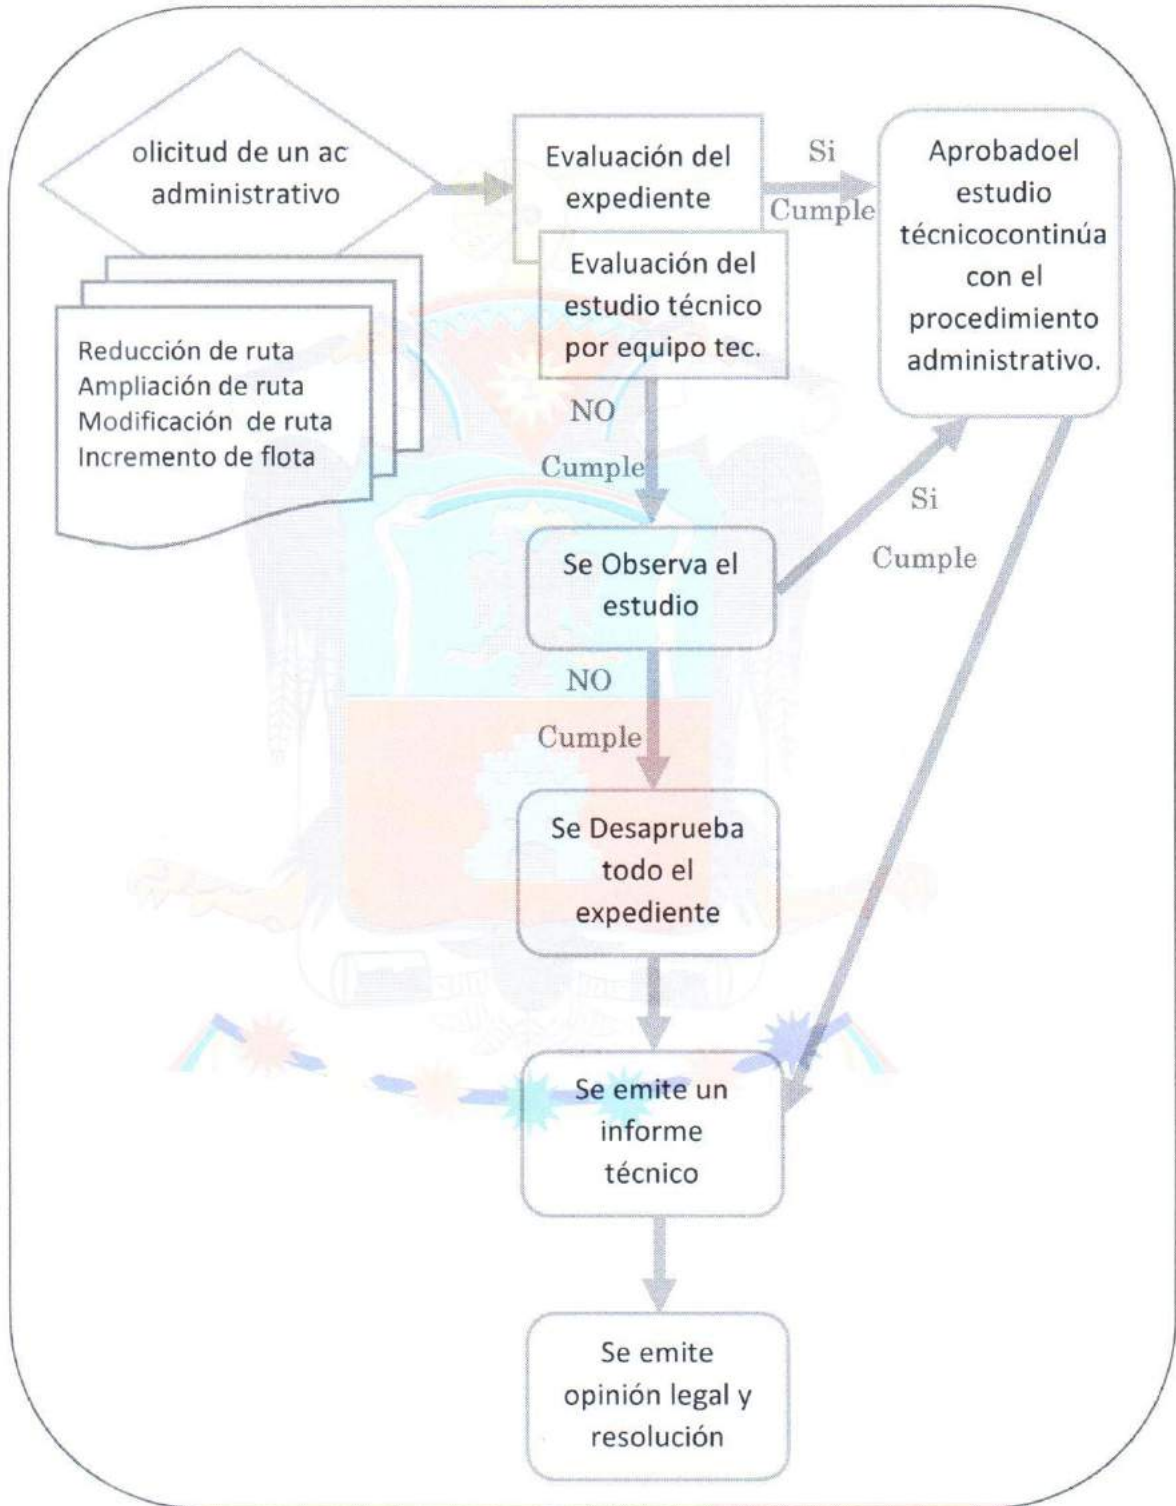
olicitud de un ac administrativo

Reducción de ruta
Ampliación de ruta
Modificación de ruta
Incremento de flota

Evaluación del expediente

Si Cumple

Aprobadoel estudio técnicocontinúa con el procedimiento administrativo.

Evaluación del estudio técnico por equipo tec.

NO Cumple

Se Observa el estudio

Si Cumple

NO Cumple

Se Desaprueba todo el expediente

Se emite un informe técnico

Se emite opinión legal y resolución